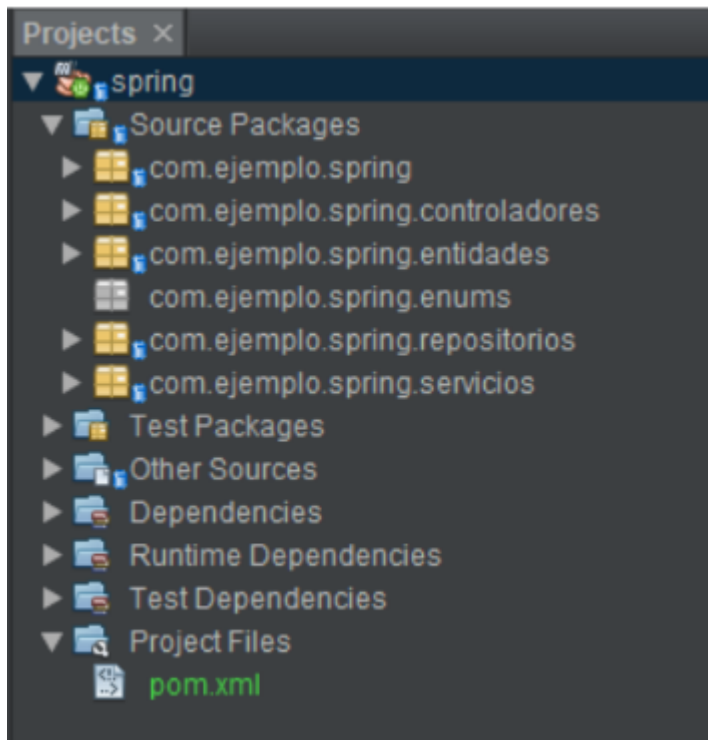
Projects ×

spring
Source Packages
com.ejemplo.spring
com.ejemplo.spring.controladores
com.ejemplo.spring.entidades
com.ejemplo.spring.enums
com.ejemplo.spring.repositorios
com.ejemplo.spring.servicios
Test Packages
Other Sources
Dependencies
Runtime Dependencies
Test Dependencies
Project Files
pom.xml